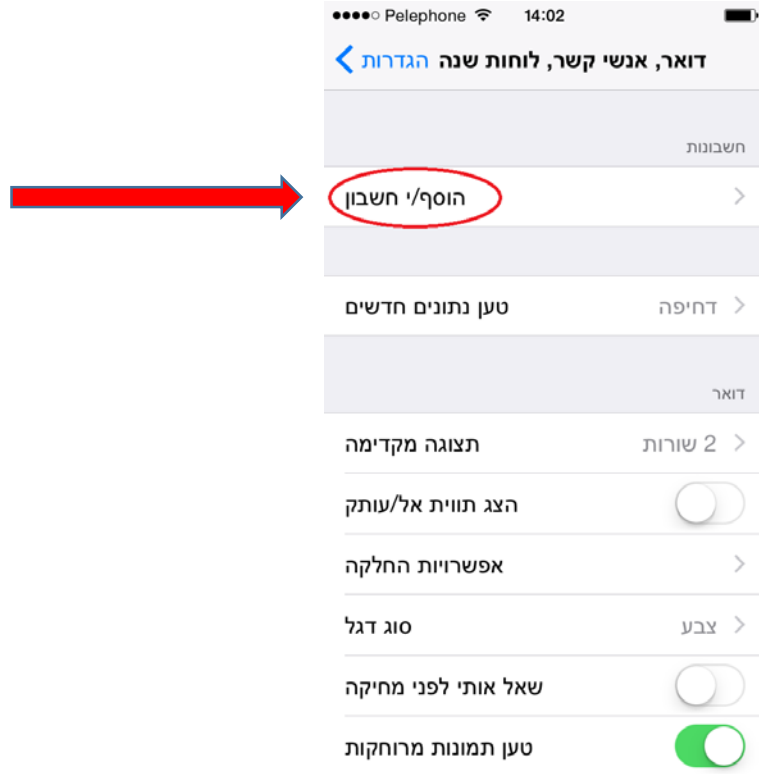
●●●●○ Pelephone 14:02

הגדרות דואר, אנשי קשר, לוחות שנה

חשבונות

הוסף/י חשבון

טען נתונים חדשים דחיפה

דואר

תצוגה מקדימה 2 שורות

הצג תווית אל/עותק

אפשרויות החלקה

סוג דגל צבע

שאל אותי לפני מחיקה

טען תמונות מרוחקות